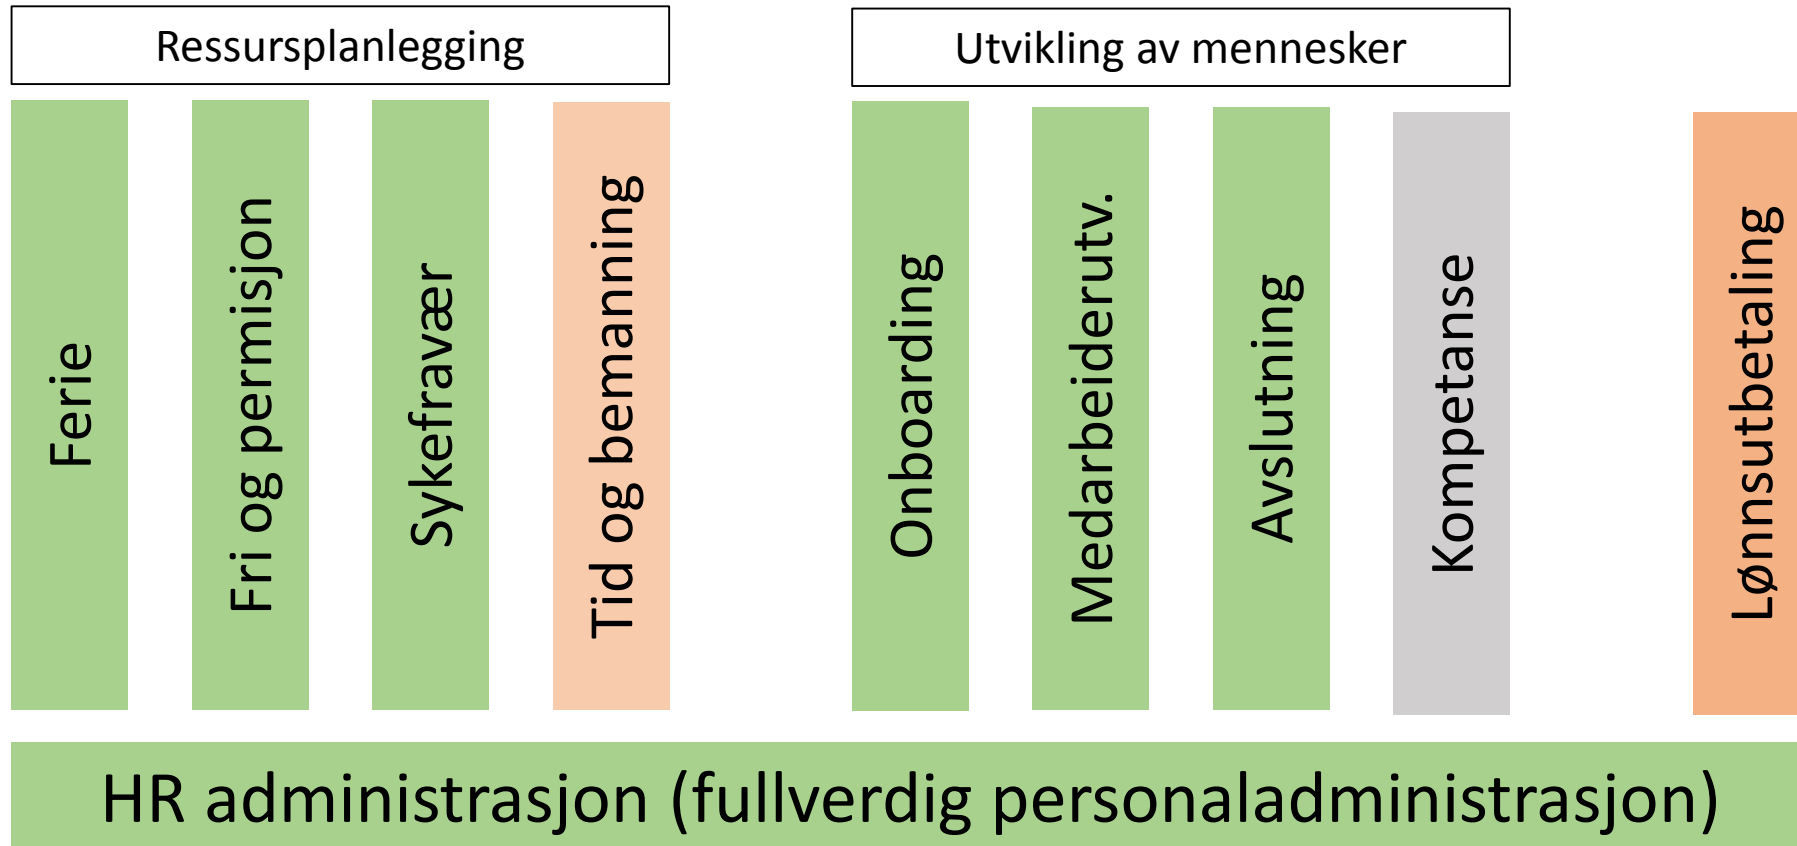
Ressursplanlegging

Utvikling av mennesker

Ferie

Fri og permisjon

Sykefravær

Tid og bemanning

Onboarding

Medarbeiderutv.

Avslutning

Kompetanse

Lønnsutbetaling

HR administrasjon (fullverdig personaladministrasjon)